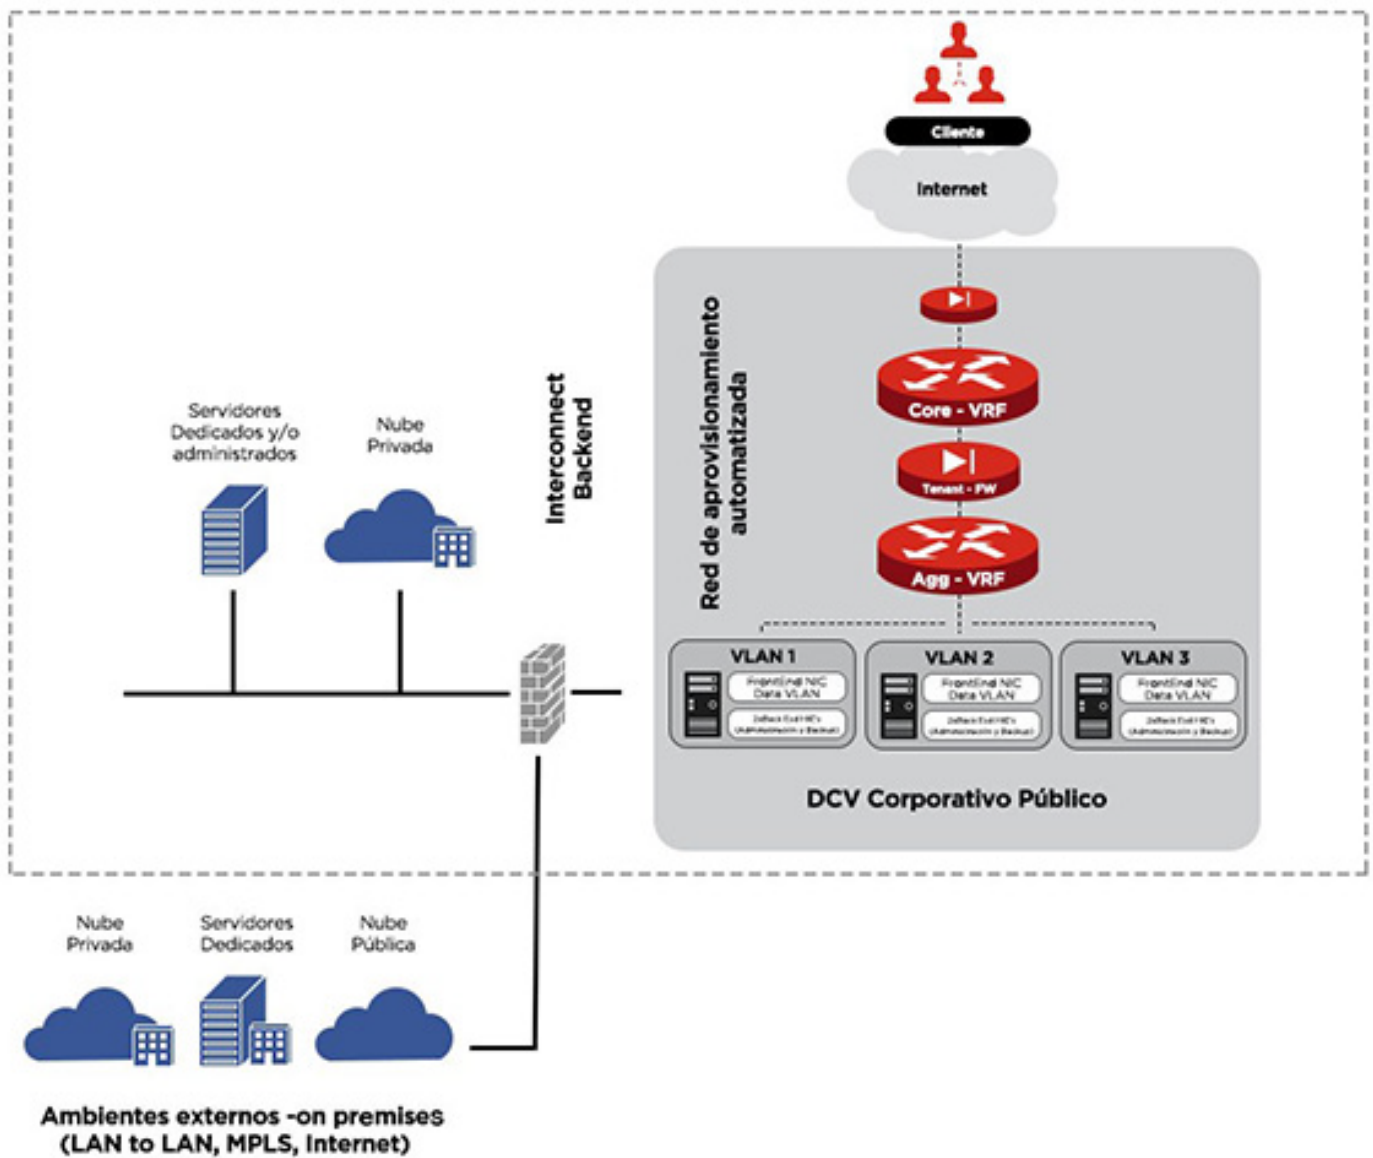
Cliente

Internet

Core - VRF

Tenant - FW

Agg - VRF

Red de aprovisionamiento automatizada

Interconnect Backend

Servidores Dedicados y/o administrados

Nube Privada

VLAN 1
Frontlind NIC Data VLAN
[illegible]

VLAN 2
Frontlind NIC Data VLAN
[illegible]

VLAN 3
Frontlind NIC Data VLAN
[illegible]

DCV Corporativo Público

Nube Privada

Servidores Dedicados

Nube Pública

Ambientes externos -on premises
(LAN to LAN, MPLS, Internet)